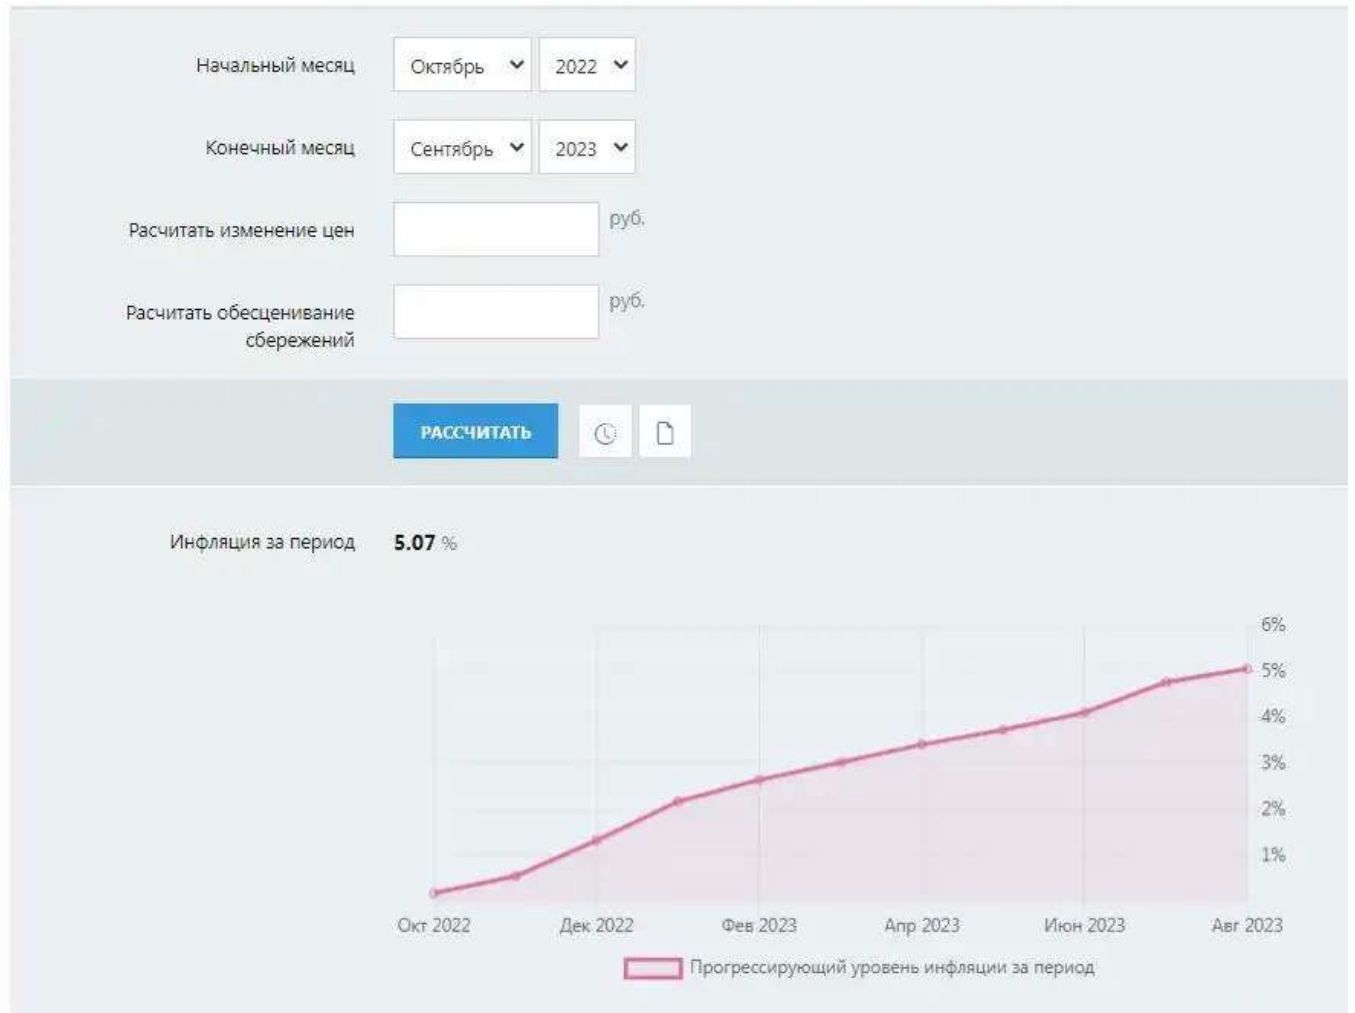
Начальный месяц Октябрь 2022

Конечный месяц Сентябрь 2023

Расчитать изменение цен руб.

Расчитать обесценивание сбережений руб.

РАССЧИТАТЬ

Инфляция за период 5.07 %

6%
5%
4%
3%
2%
1%

Окт 2022 Дек 2022 Фев 2023 Апр 2023 Июн 2023 Авг 2023

Прогрессирующий уровень инфляции за период